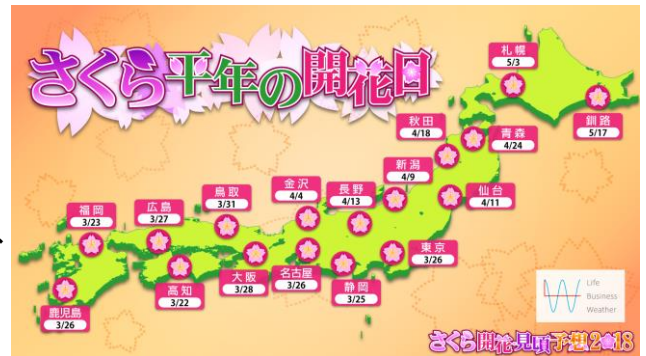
さくら平年の開花日

札幌
5/3

釧路
5/17

秋田
4/18

青森
4/24

新潟
4/9

仙台
4/11

金沢
4/4

長野
4/13

鳥取
3/31

広島
3/27

福岡
3/23

東京
3/26

鹿児島
3/26

高知
3/22

大阪
3/28

名古屋
3/26

静岡
3/25

Life
Business
Weather

さくら開花見頃予想2018